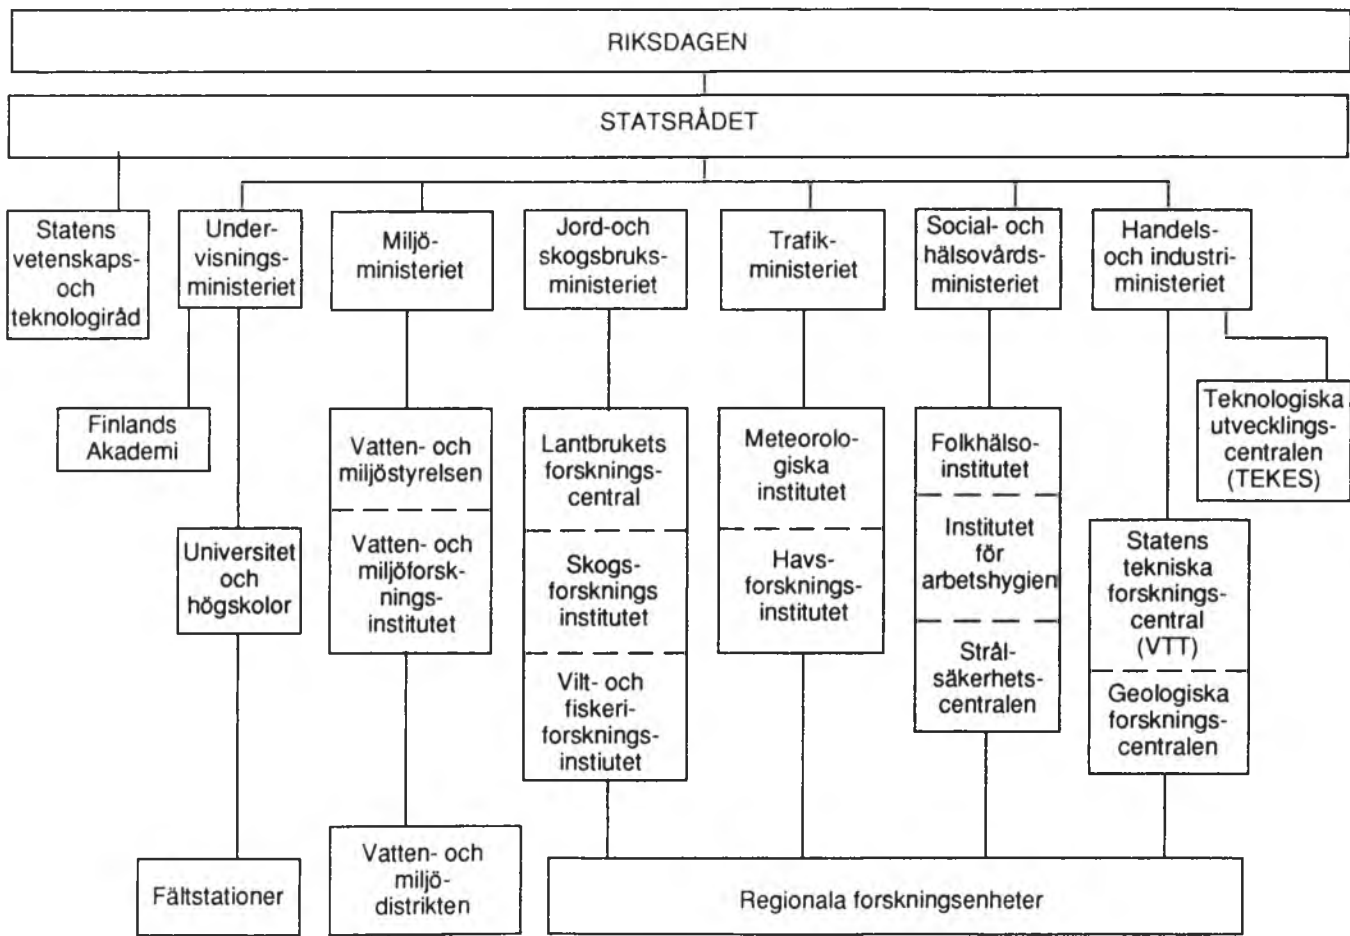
RIKSDAGEN

STATSRÅDET

Statens vetenskaps- och teknologiråd

Under- visnings- ministeriet

Finlands Akademi

Universitet och högskolor

Fältstationer

Miljö- ministeriet

Vatten- och miljöstyrelsen

Vatten- och miljöforsk- nings- institutet

Vatten- och miljö- distrikten

Jord-och skogsbruks- ministeriet

Lantbrukets forsknings- central

Skogs- forsknings institutet

Vilt- och fiskeri- forsknings- instiutet

Trafik- ministeriet

Meteorolo- giska institutet

Havs- forsknings- institutet

Social- och hälsovårds- ministeriet

Folkhälso- institutet

Institutet för arbetshygien

Strål- säkerhets- centralen

Handels- och industri- ministeriet

Teknologiska utvecklings- centralen (TEKES)

Statens tekniska forsknings- central (VTT)

Geologiska forsknings- centralen

Regionala forskningsenheter